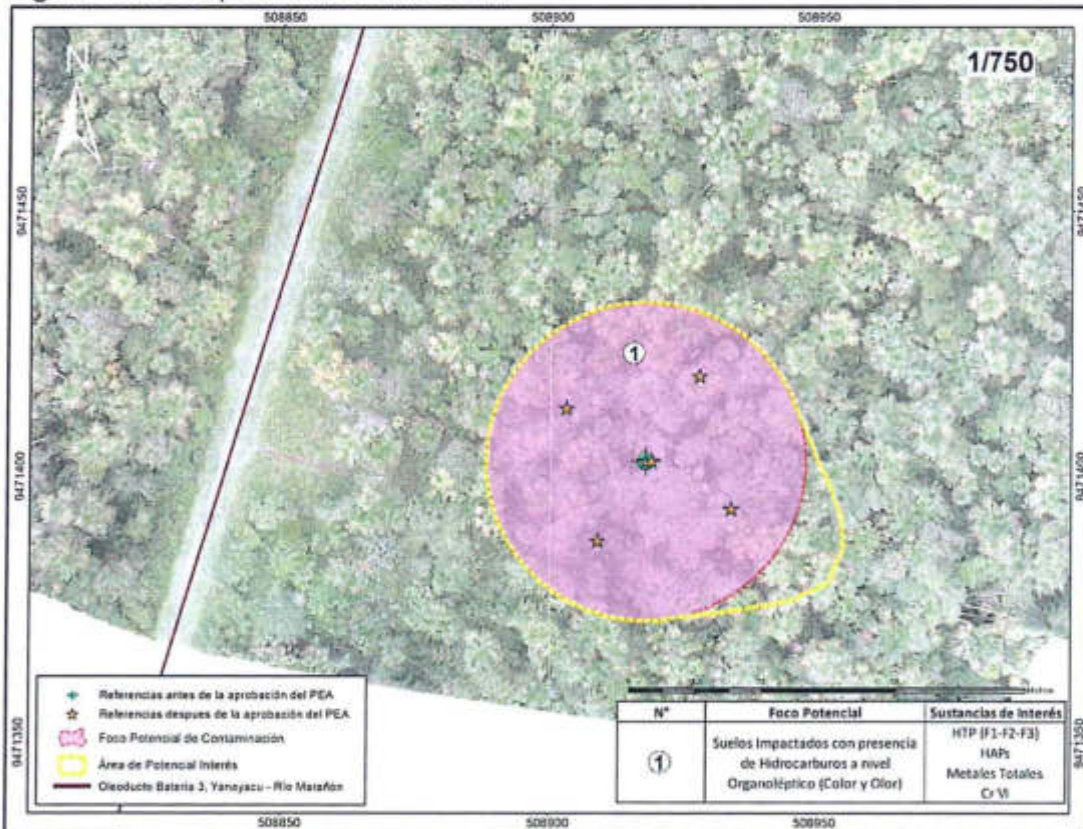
508850 508900 508950

N

1/750

9471450

9471400

9471350

1

Referencias antes de la aprobación del PEA
Referencias despues de la aprobación del PEA
Foco Potencial de Contaminación
Área de Potencial Interés
Oleoducto Bateria 3, Yanayacu - Río Marañón

| N° | Foco Potencial | Sustancias de Interés |
|---|---|---|
| 1 | Suelos Impactados con presencia de Hidrocarburos a nivel Organoléptico (Color y Olor) | HTP (F1-F2-F3) HAPs Metales Totales Cr VI |

508850 508900 508950